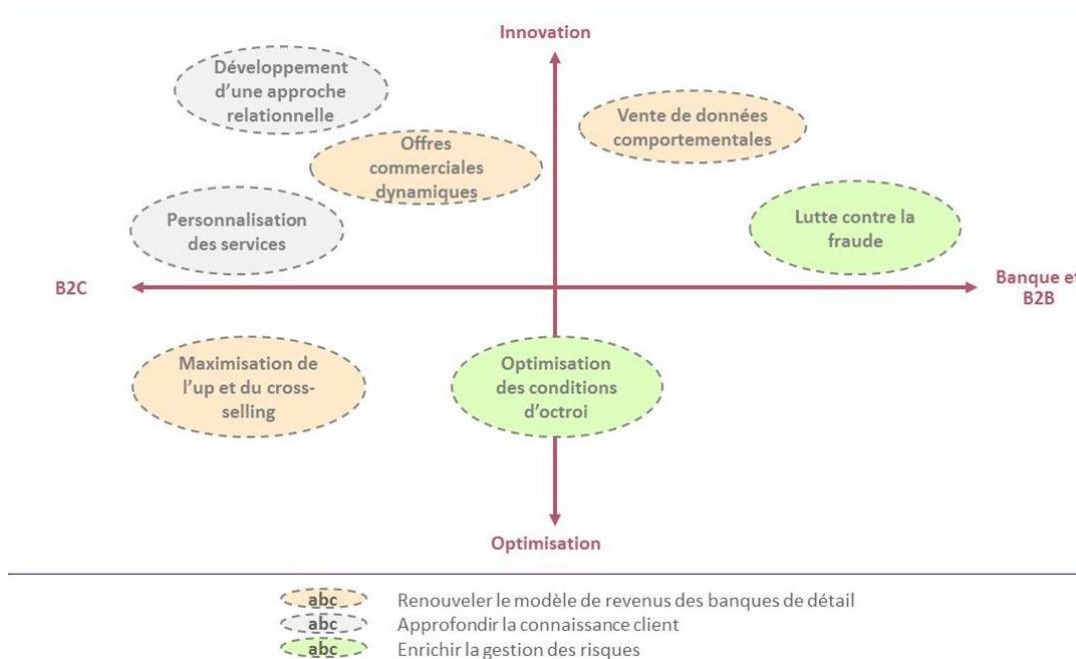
Innovation

Développement d'une approche relationnelle

Vente de données comportementales

Offres commerciales dynamiques

Personnalisation des services

Lutte contre la fraude

B2C

Banque et B2B

Maximisation de l'up et du cross-selling

Optimisation des conditions d'octroi

Optimisation

abc Renouveler le modèle de revenus des banques de détail
abc Approfondir la connaissance client
abc Enrichir la gestion des risques